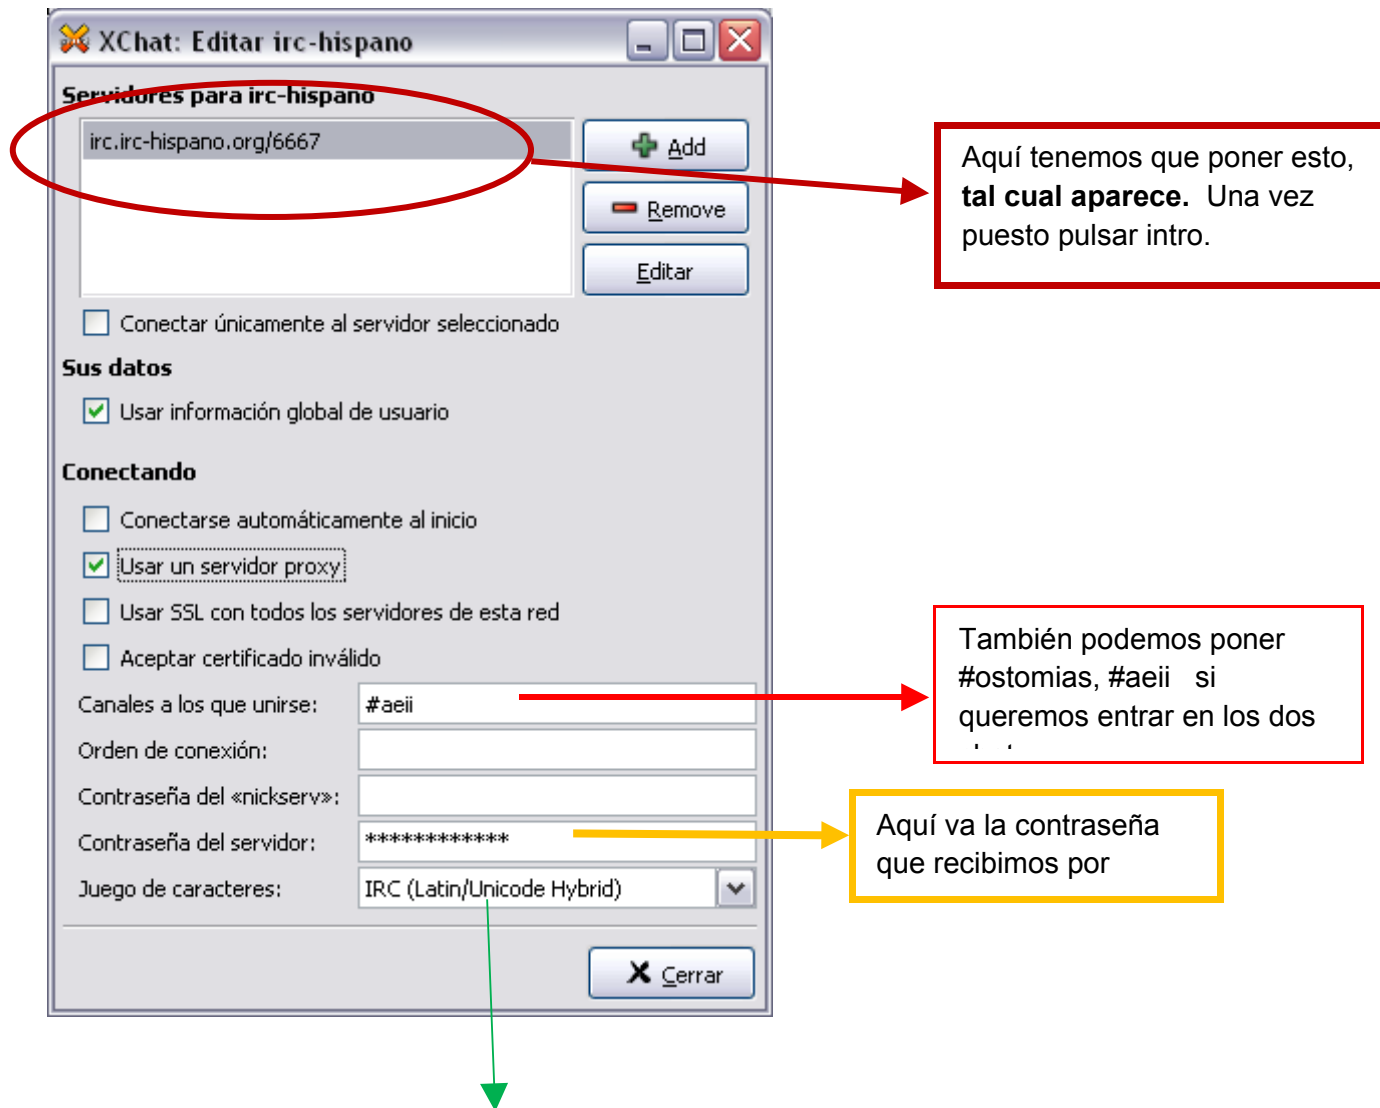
XChat: Editar irc-hispano

Servidores para irc-hispano

irc.irc-hispano.org/6667

Add

Remove

Editar

Conectar únicamente al servidor seleccionado

Sus datos

Usar información global de usuario

Conectando

Conectarse automáticamente al inicio

Usar un servidor proxy

Usar SSL con todos los servidores de esta red

Aceptar certificado inválido

Canales a los que unirse: #aeii

Orden de conexión:

Contraseña del «nickserv»:

Contraseña del servidor: ************

Juego de caracteres: IRC (Latin/Unicode Hybrid)

Cerrar

Aquí tenemos que poner esto, **tal cual aparece.** Una vez puesto pulsar intro.

También podemos poner #ostomias, #aeii si queremos entrar en los dos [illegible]

Aquí va la contraseña que recibimos por